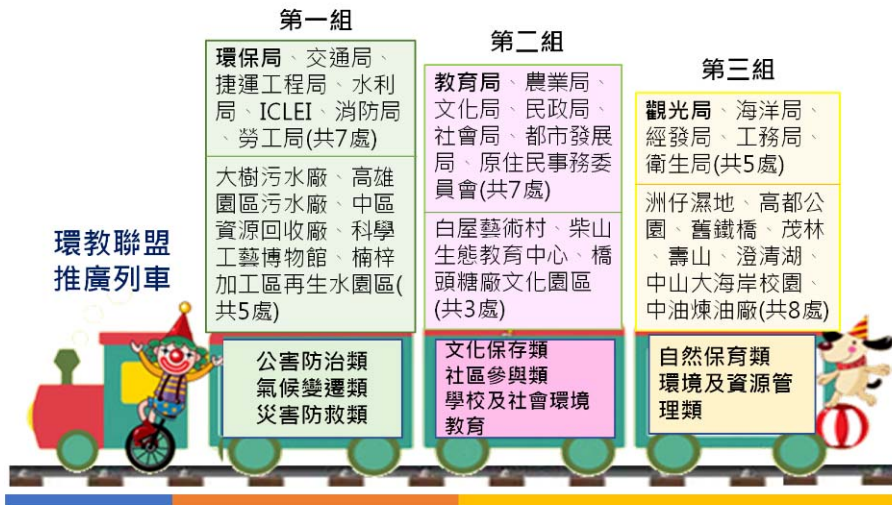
環教聯盟
推廣列車

第一組

環保局、交通局、捷運工程局、水利局、ICLEI、消防局、勞工局(共7處)

大樹污水廠、高雄園區污水廠、中區資源回收廠、科學工藝博物館、楠梓加工區再生水園區(共5處)

公害防治類
氣候變遷類
災害防救類

第二組

教育局、農業局、文化局、民政局、社會局、都市發展局、原住民事務委員會(共7處)

白屋藝術村、柴山生態教育中心、橋頭糖廠文化園區(共3處)

文化保存類
社區參與類
學校及社會環境教育

第三組

觀光局、海洋局、經發局、工務局、衛生局(共5處)

洲仔濕地、高都公園、舊鐵橋、茂林、壽山、澄清湖、中山大海岸校園、中油煉油廠(共8處)

自然保育類
環境及資源管理類